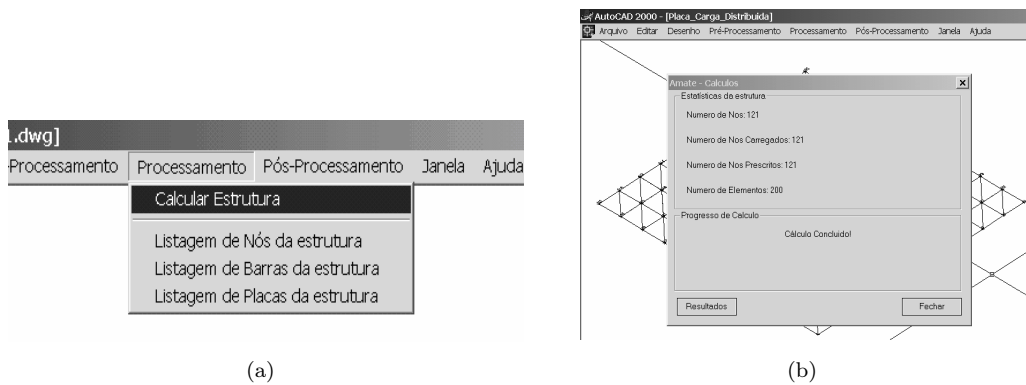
1.dwg]

-Processamento Processamento Pós-Processamento Janela Ajuda

Calcular Estrutura

Listagem de Nós da estrutura

Listagem de Barras da estrutura

Listagem de Placas da estrutura

(a)

AutoCAD 2000 - [Placa_Carga_Distribuida]

Arquivo Editar Desenho Pré-Processamento Processamento Pós-Processamento Janela Ajuda

Arnate - Calculos

Estatísticas da estrutura

Numero de Nos: 121

Numero de Nos Carregados: 121

Numero de Nos Prescritos: 121

Numero de Elementos: 200

Progresso de Calculo

Cálculo Concluido!

Resultados

Fechar

(b)